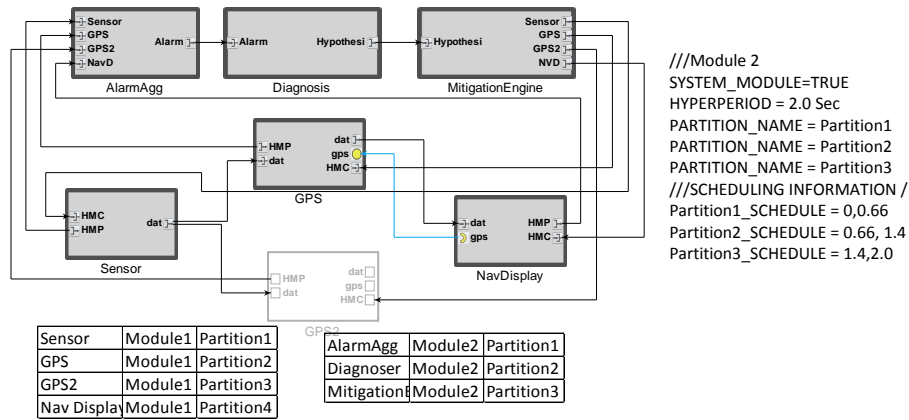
Sensor
GPS
GPS2
NavD
Alarm
AlarmAgg

Alarm
Hypothesi
Diagnosis

Hypothesi
Sensor
GPS
GPS2
NVD
MitigationEngine

HMP
dat
dat
gps
HMC
GPS

HMC
HMP
dat
Sensor

dat
gps
HMP
HMC
NavDisplay

HMP
dat
dat
gps
HMC
GPS2

///Module 2
SYSTEM_MODULE=TRUE
HYPERPERIOD = 2.0 Sec
PARTITION_NAME = Partition1
PARTITION_NAME = Partition2
PARTITION_NAME = Partition3
///SCHEDULING INFORMATION /
Partition1_SCHEDULE = 0,0.66
Partition2_SCHEDULE = 0.66, 1.4
Partition3_SCHEDULE = 1.4,2.0

| Sensor | Module1 | Partition1 |
|---|---|---|
| GPS | Module1 | Partition2 |
| GPS2 | Module1 | Partition3 |
| Nav Display | Module1 | Partition4 |

| AlarmAgg | Module2 | Partition1 |
|---|---|---|
| Diagnoser | Module2 | Partition2 |
| MitigationE | Module2 | Partition3 |